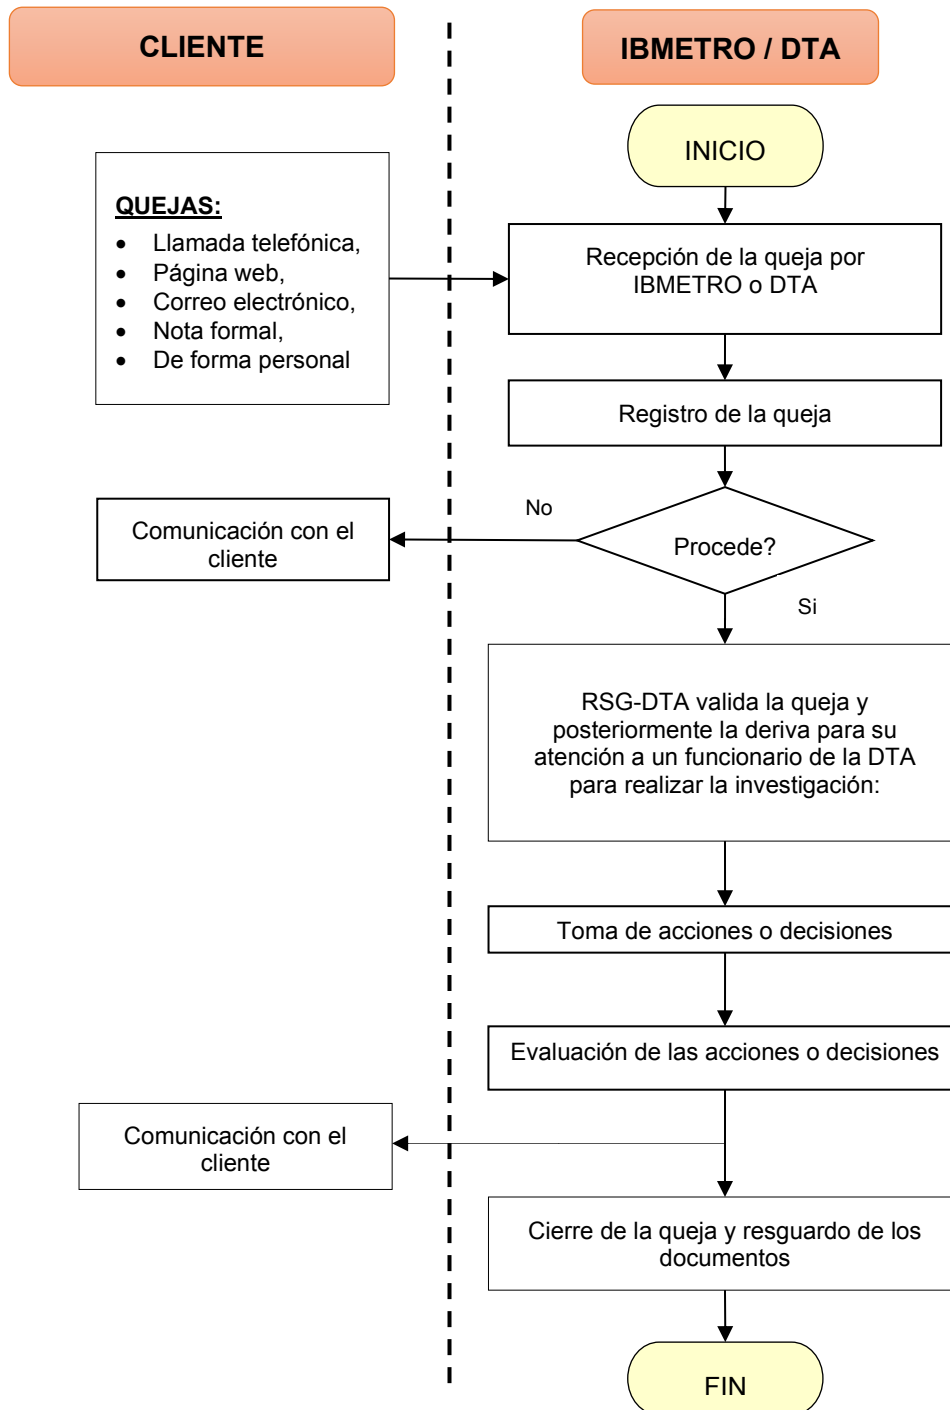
CLIENTE

IBMETRO / DTA

INICIO

QUEJAS:
- Llamada telefónica,
- Página web,
- Correo electrónico,
- Nota formal,
- De forma personal

Recepción de la queja por IBMETRO o DTA

Registro de la queja

No

Comunicación con el cliente

Procede?

Si

RSG-DTA valida la queja y posteriormente la deriva para su atención a un funcionario de la DTA para realizar la investigación:

Toma de acciones o decisiones

Evaluación de las acciones o decisiones

Comunicación con el cliente

Cierre de la queja y resguardo de los documentos

FIN